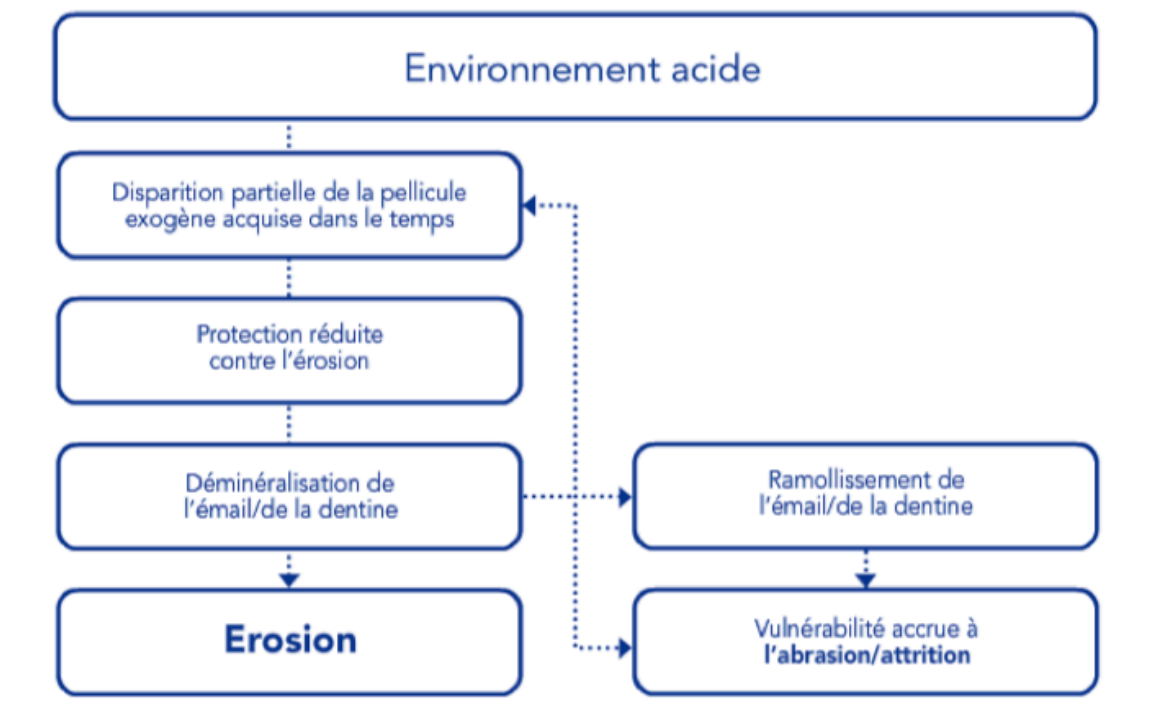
Environnement acide

Disparition partielle de la pellicule exogène acquise dans le temps

Protection réduite contre l'érosion

Déminéralisation de l'émail/de la dentine

Erosion

Ramollissement de l'émail/de la dentine

Vulnérabilité accrue à **l'abrasion/attrition**